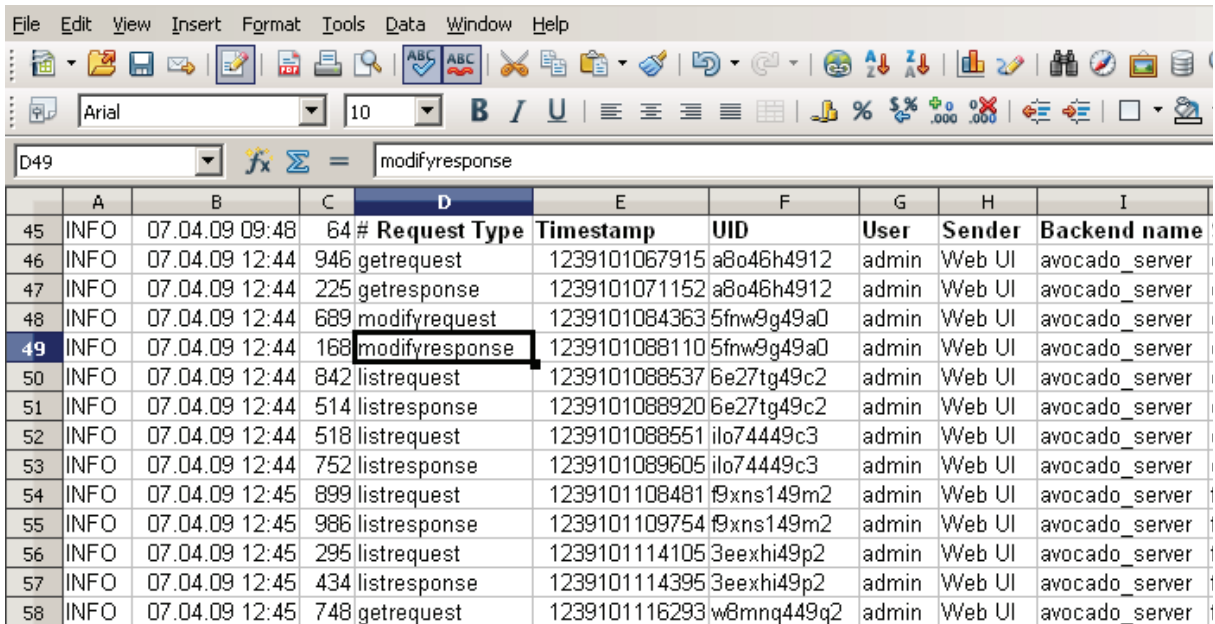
File Edit View Insert Format Tools Data Window Help

Arial 10

D49 modifyresponse

| | A | B | C | D | E | F | G | H | I |
|---|---|---|---|---|---|---|---|---|---|
| 45 | INFO | 07.04.09 09:48 | 64 | # Request Type | Timestamp | UID | User | Sender | Backend name |
| 46 | INFO | 07.04.09 12:44 | 946 | getrequest | 1239101067915 | a8o46h4912 | admin | Web UI | avocado_server |
| 47 | INFO | 07.04.09 12:44 | 225 | getresponse | 1239101071152 | a8o46h4912 | admin | Web UI | avocado_server |
| 48 | INFO | 07.04.09 12:44 | 689 | modifyrequest | 1239101084363 | 5fnw9g49a0 | admin | Web UI | avocado_server |
| 49 | INFO | 07.04.09 12:44 | 168 | modifyresponse | 1239101088110 | 5fnw9g49a0 | admin | Web UI | avocado_server |
| 50 | INFO | 07.04.09 12:44 | 842 | listrequest | 1239101088537 | 6e27tg49c2 | admin | Web UI | avocado_server |
| 51 | INFO | 07.04.09 12:44 | 514 | listresponse | 1239101088920 | 6e27tg49c2 | admin | Web UI | avocado_server |
| 52 | INFO | 07.04.09 12:44 | 518 | listrequest | 1239101088551 | ilo74449c3 | admin | Web UI | avocado_server |
| 53 | INFO | 07.04.09 12:44 | 752 | listresponse | 1239101089605 | ilo74449c3 | admin | Web UI | avocado_server |
| 54 | INFO | 07.04.09 12:45 | 899 | listrequest | 1239101108481 | f9xns149m2 | admin | Web UI | avocado_server |
| 55 | INFO | 07.04.09 12:45 | 986 | listresponse | 1239101109754 | f9xns149m2 | admin | Web UI | avocado_server |
| 56 | INFO | 07.04.09 12:45 | 295 | listrequest | 1239101114105 | 3eexhi49p2 | admin | Web UI | avocado_server |
| 57 | INFO | 07.04.09 12:45 | 434 | listresponse | 1239101114395 | 3eexhi49p2 | admin | Web UI | avocado_server |
| 58 | INFO | 07.04.09 12:45 | 748 | getrequest | 1239101116293 | w8mng449q2 | admin | Web UI | avocado_server |